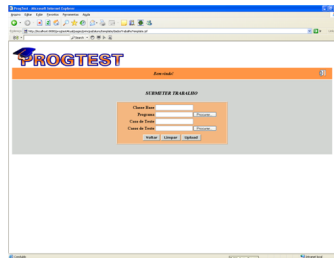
ProgTest - Microsoft Internet Explorer
Arquivo Editar Exibir Favoritos Ferramentas Ajuda
PROGTEST
Bem-vindo!
SUBMETER TRABALHO
Classe Base
Programa
Procurar...
Caso de Teste
Casos de Teste
Procurar...
Voltar
Limpar
Upload
Concluído
Intranet local